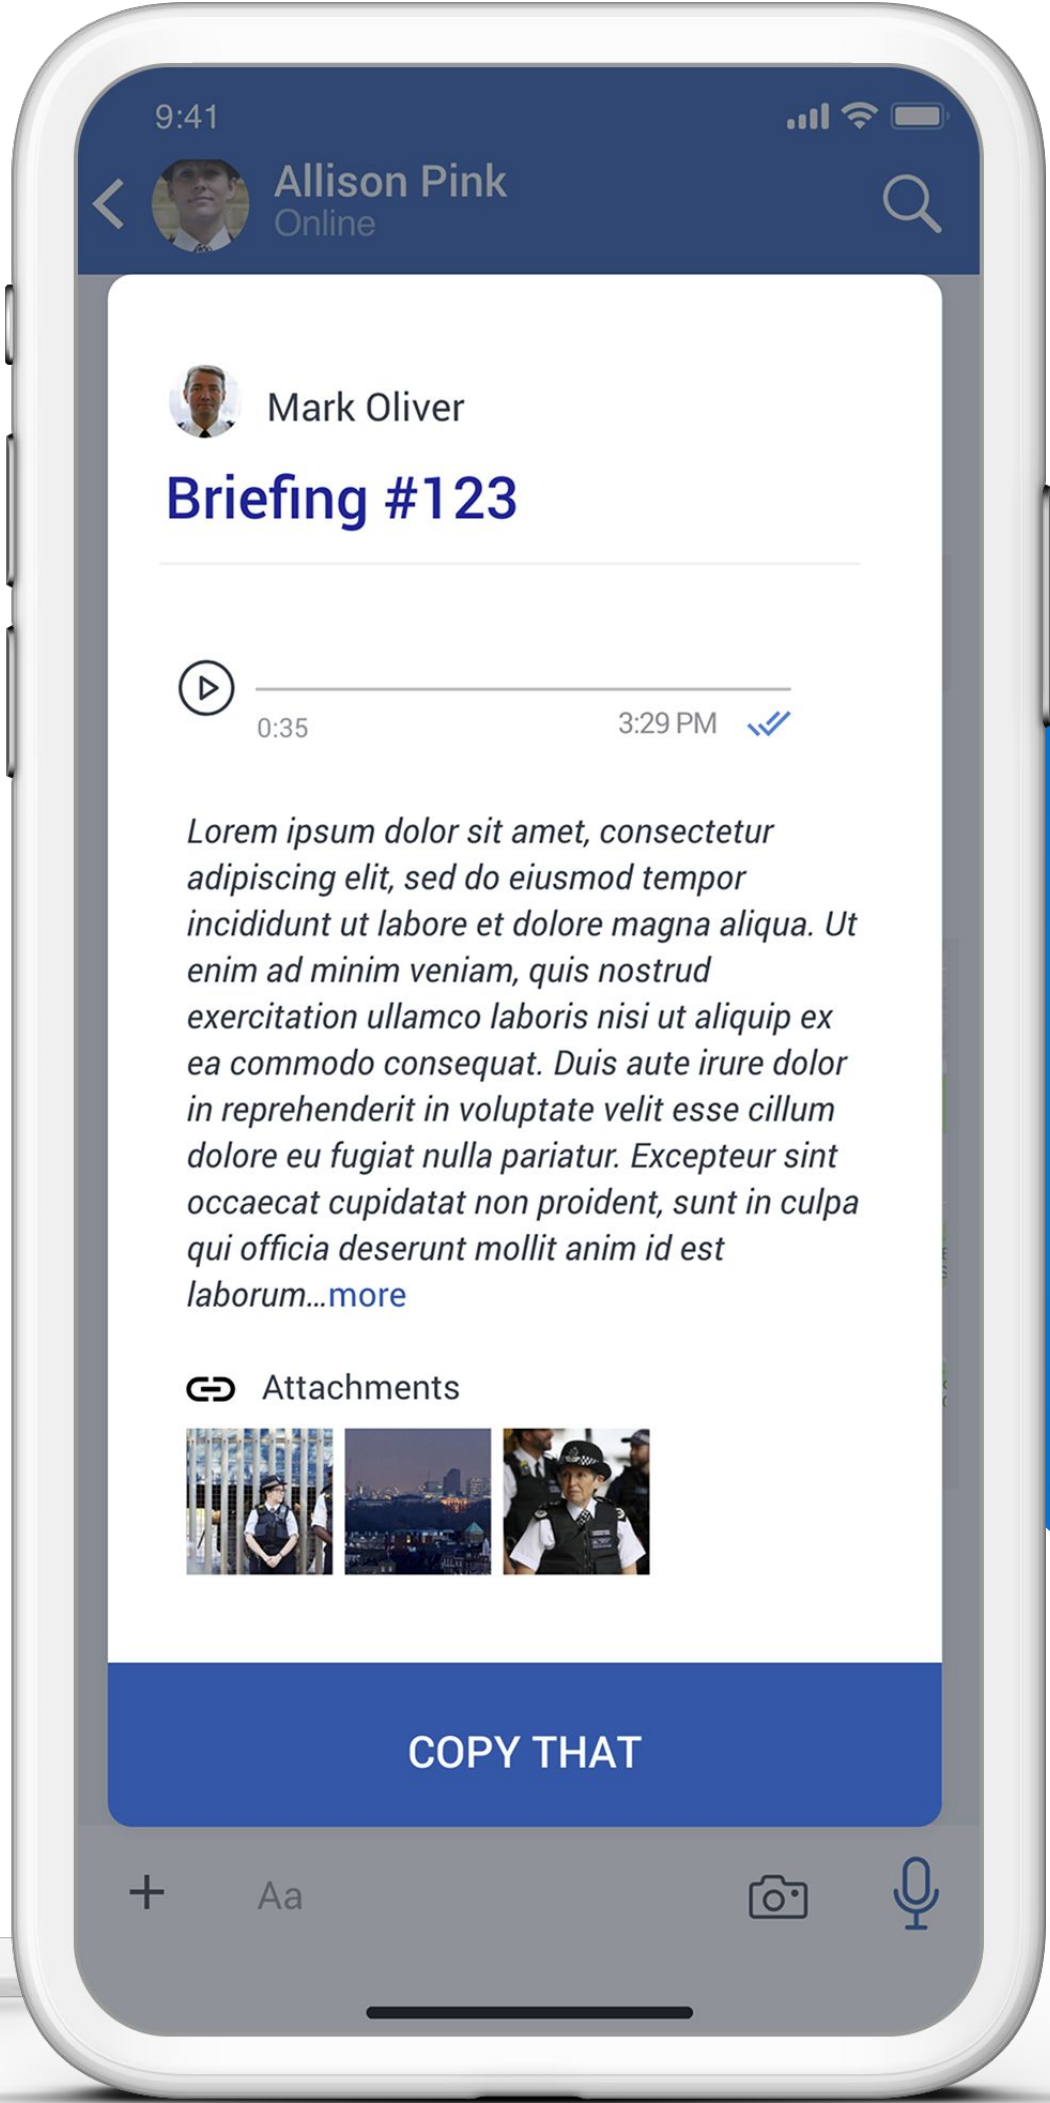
9:41

Allison Pink
Online

Mark Oliver

Briefing #123

0:35

3:29 PM

Lorem ipsum dolor sit amet, consectetur adipiscing elit, sed do eiusmod tempor incididunt ut labore et dolore magna aliqua. Ut enim ad minim veniam, quis nostrud exercitation ullamco laboris nisi ut aliquip ex ea commodo consequat. Duis aute irure dolor in reprehenderit in voluptate velit esse cillum dolore eu fugiat nulla pariatur. Excepteur sint occaecat cupidatat non proident, sunt in culpa qui officia deserunt mollit anim id est laborum...more

Attachments

COPY THAT

+

Aa